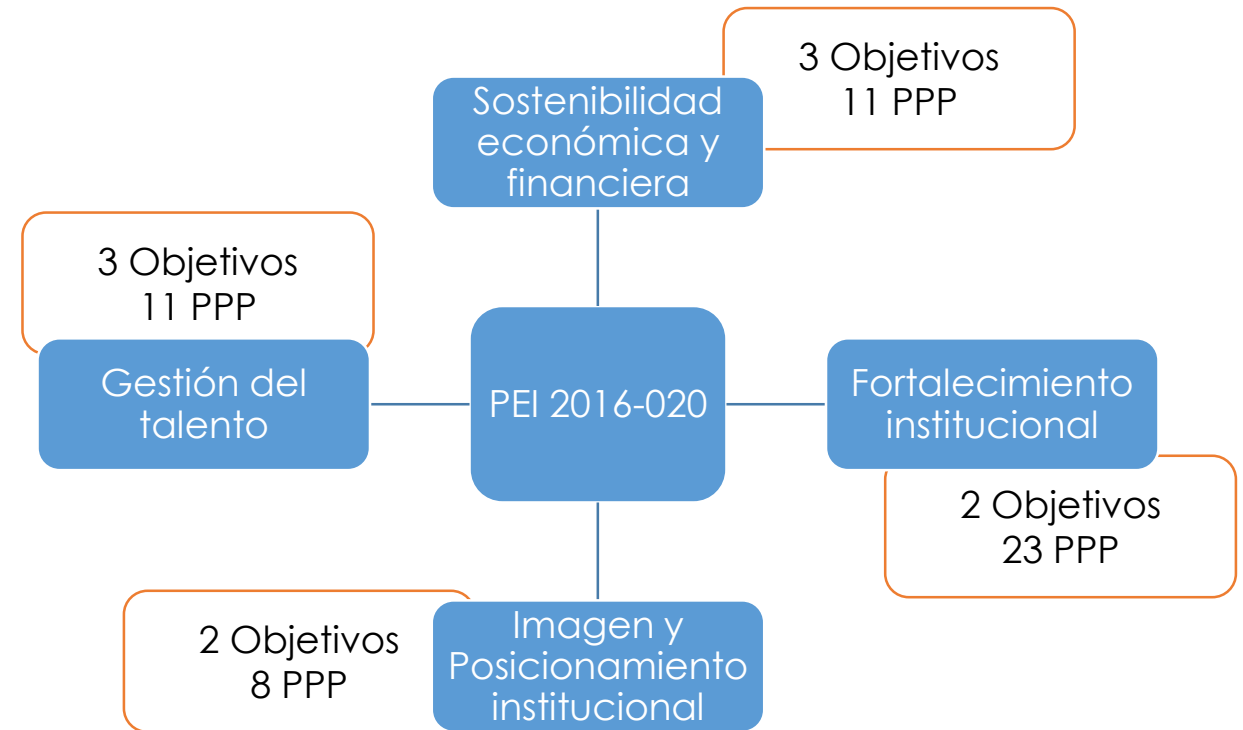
Sostenibilidad económica y financiera

3 Objetivos
11 PPP

3 Objetivos
11 PPP

Gestión del talento

PEI 2016-020

Fortalecimiento institucional

2 Objetivos
23 PPP

2 Objetivos
8 PPP

Imagen y Posicionamiento institucional